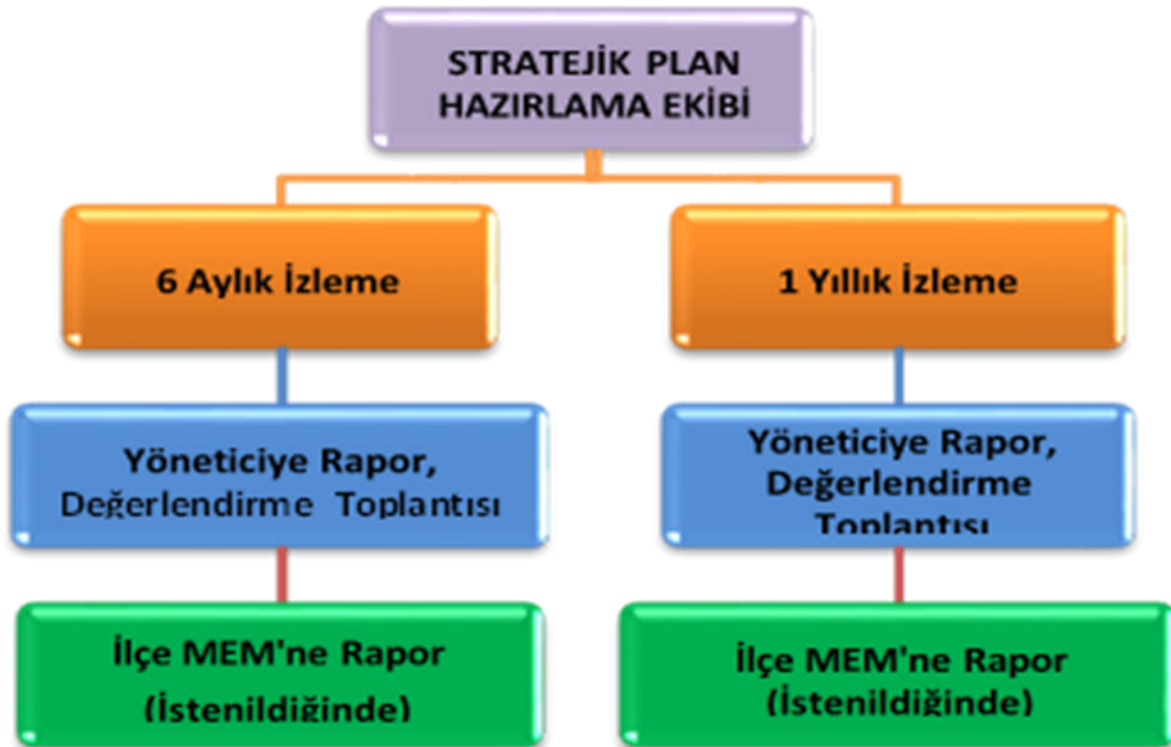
STRATEJİK PLAN HAZIRLAMA EKİBİ

6 Aylık İzleme

1 Yıllık İzleme

Yöneticiye Rapor, Değerlendirme Toplantısı

Yöneticiye Rapor, Değerlendirme Toplantısı

İlçe MEM'ne Rapor (İstenildiğinde)

İlçe MEM'ne Rapor (İstenildiğinde)